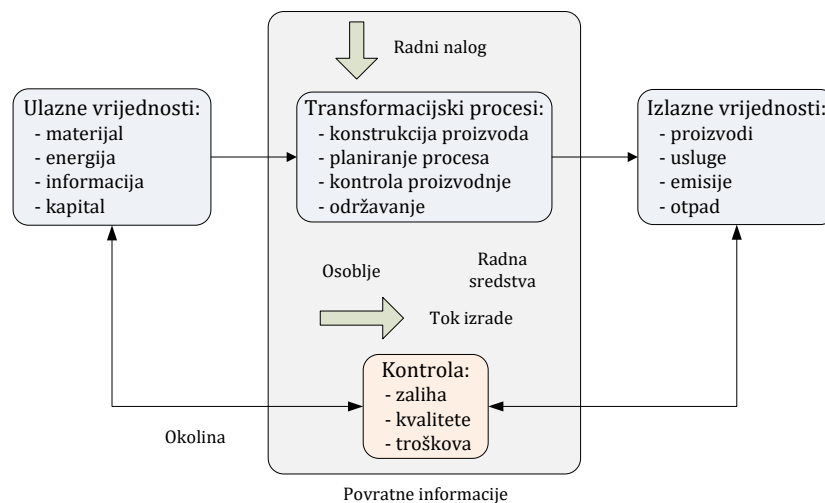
Radni nalog

Ulazne vrijednosti:
- materijal
- energija
- informacija
- kapital

Transformacijski procesi:
- konstrukcija proizvoda
- planiranje procesa
- kontrola proizvodnje
- održavanje

Izlazne vrijednosti:
- proizvodi
- usluge
- emisije
- otpad

Osoblje

Radna sredstva

Tok izrade

Kontrola:
- zaliha
- kvalitete
- troškova

Okolina

Povratne informacije